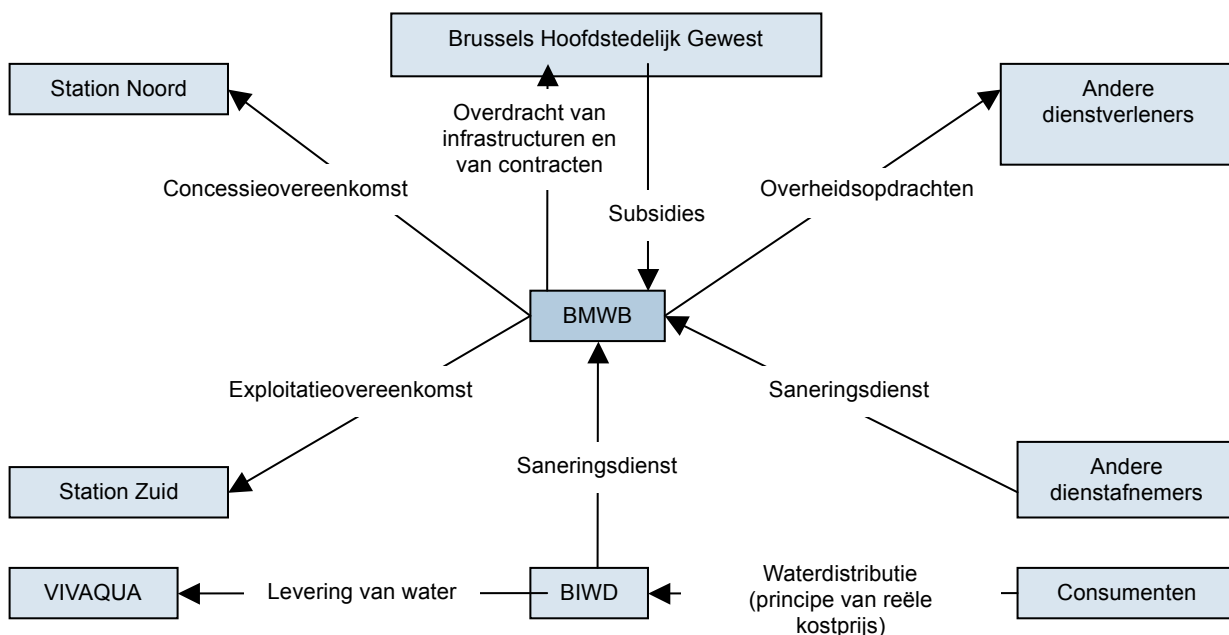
Brussels Hoofdstedelijk Gewest

Station Noord

Overdracht van infrastructuren en van contracten

Andere dienstverleners

Concessieovereenkomst

Subsidies

Overheidsopdrachten

BMWB

Exploitatieovereenkomst

Saneringsdienst

Saneringsdienst

Station Zuid

Andere dienstafnemers

VIVAQUA

Levering van water

BIWD

Waterdistributie (principe van reële kostprijs)

Consumenten